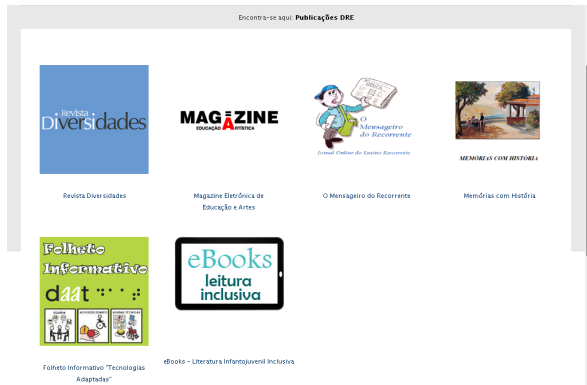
Encontra-se aqui: Publicações DRE

Revista Diversidades

MAGAZINE EDUCAÇÃO ARTÍSTICA

O Mensageiro do Recorrente

Jornal Online do Ensino Recorrente

MEMÓRIAS COM HISTÓRIA

Revista Diversidades

Magazine Eletrónica de Educação e Artes

O Mensageiro do Recorrente

Memórias com História

Folheto Informativo

daat

eBooks leitura inclusiva

Folheto Informativo "Tecnologias Adaptadas"

eBooks - Literatura Infantojuvenil Inclusiva